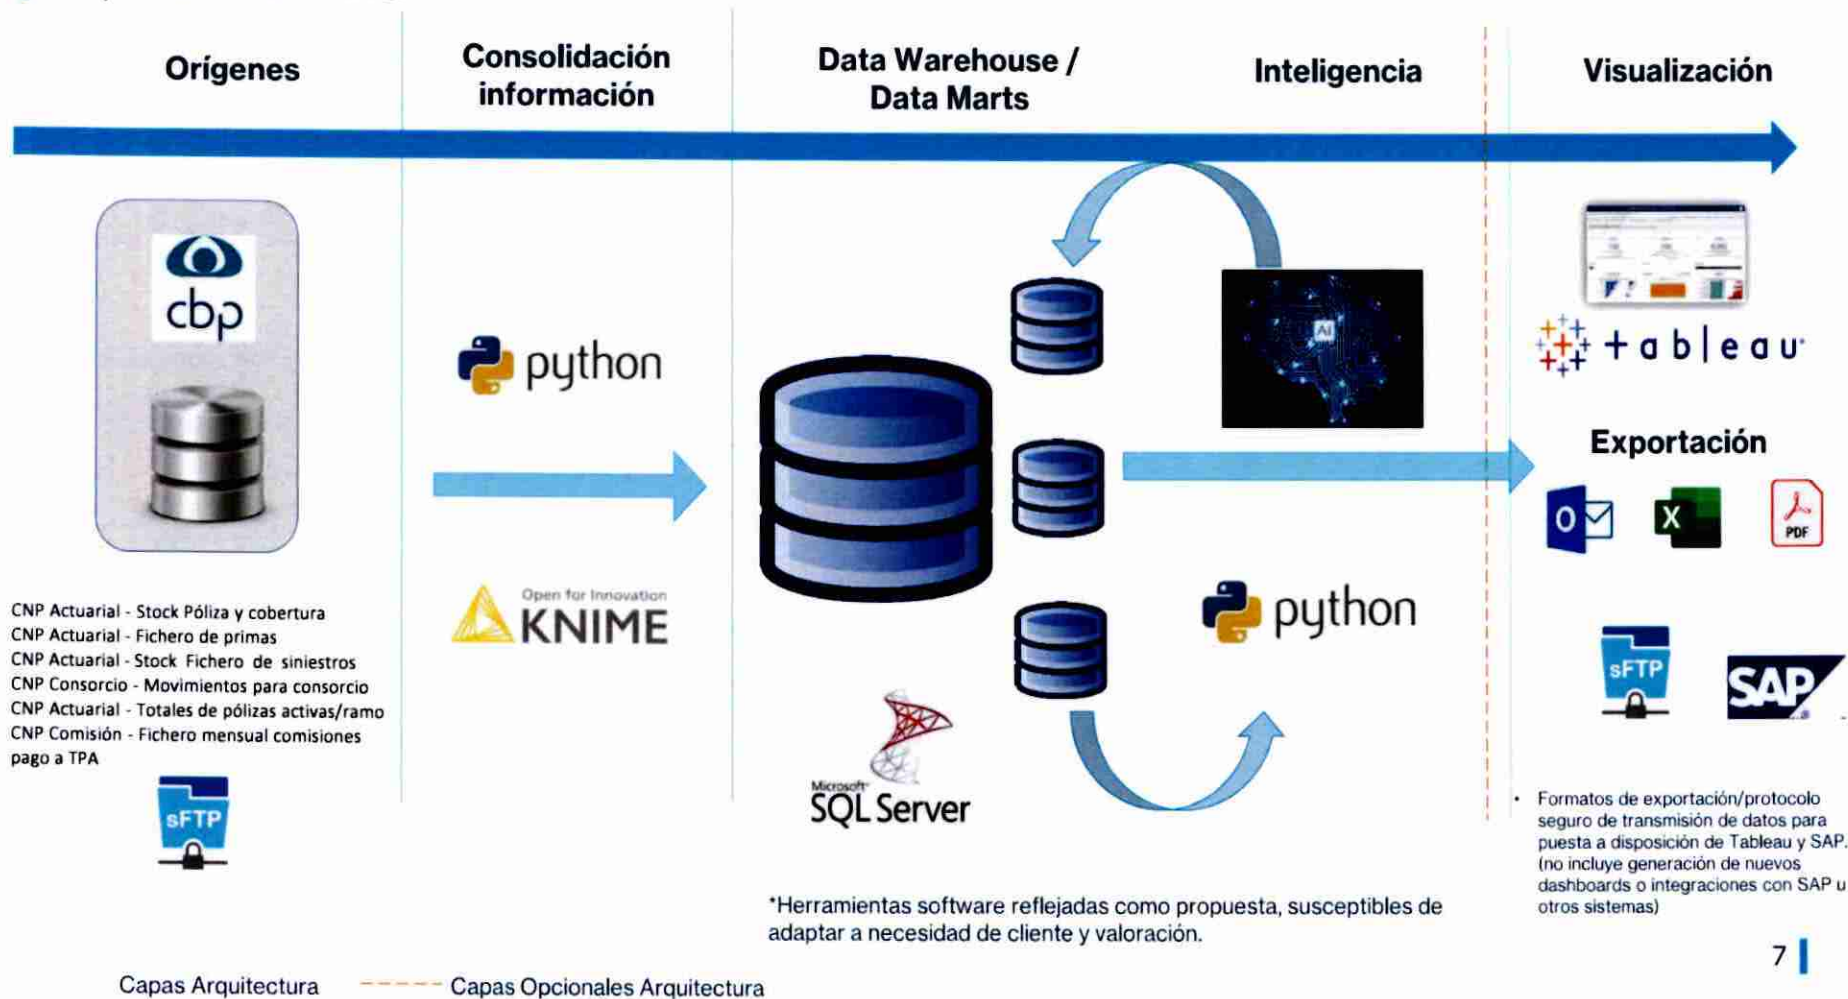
Orígenes

Consolidación información

Data Warehouse / Data Marts

Inteligencia

Visualización

cbp

python

Open for Innovation
KNIME

Microsoft SQL Server

AI

python

tableau

Exportación

O

X

PDF

sFTP

SAP

CNP Actuarial - Stock Póliza y cobertura
CNP Actuarial - Fichero de primas
CNP Actuarial - Stock Fichero de siniestros
CNP Consorcio - Movimientos para consorcio
CNP Actuarial - Totales de pólizas activas/ramo
CNP Comisión - Fichero mensual comisiones pago a TPA

sFTP

*Herramientas software reflejadas como propuesta, susceptibles de adaptar a necesidad de cliente y valoración.

• Formatos de exportación/protocolo seguro de transmisión de datos para puesta a disposición de Tableau y SAP. (no incluye generación de nuevos dashboards o integraciones con SAP u otros sistemas)

7

Capas Arquitectura

Capas Opcionales Arquitectura